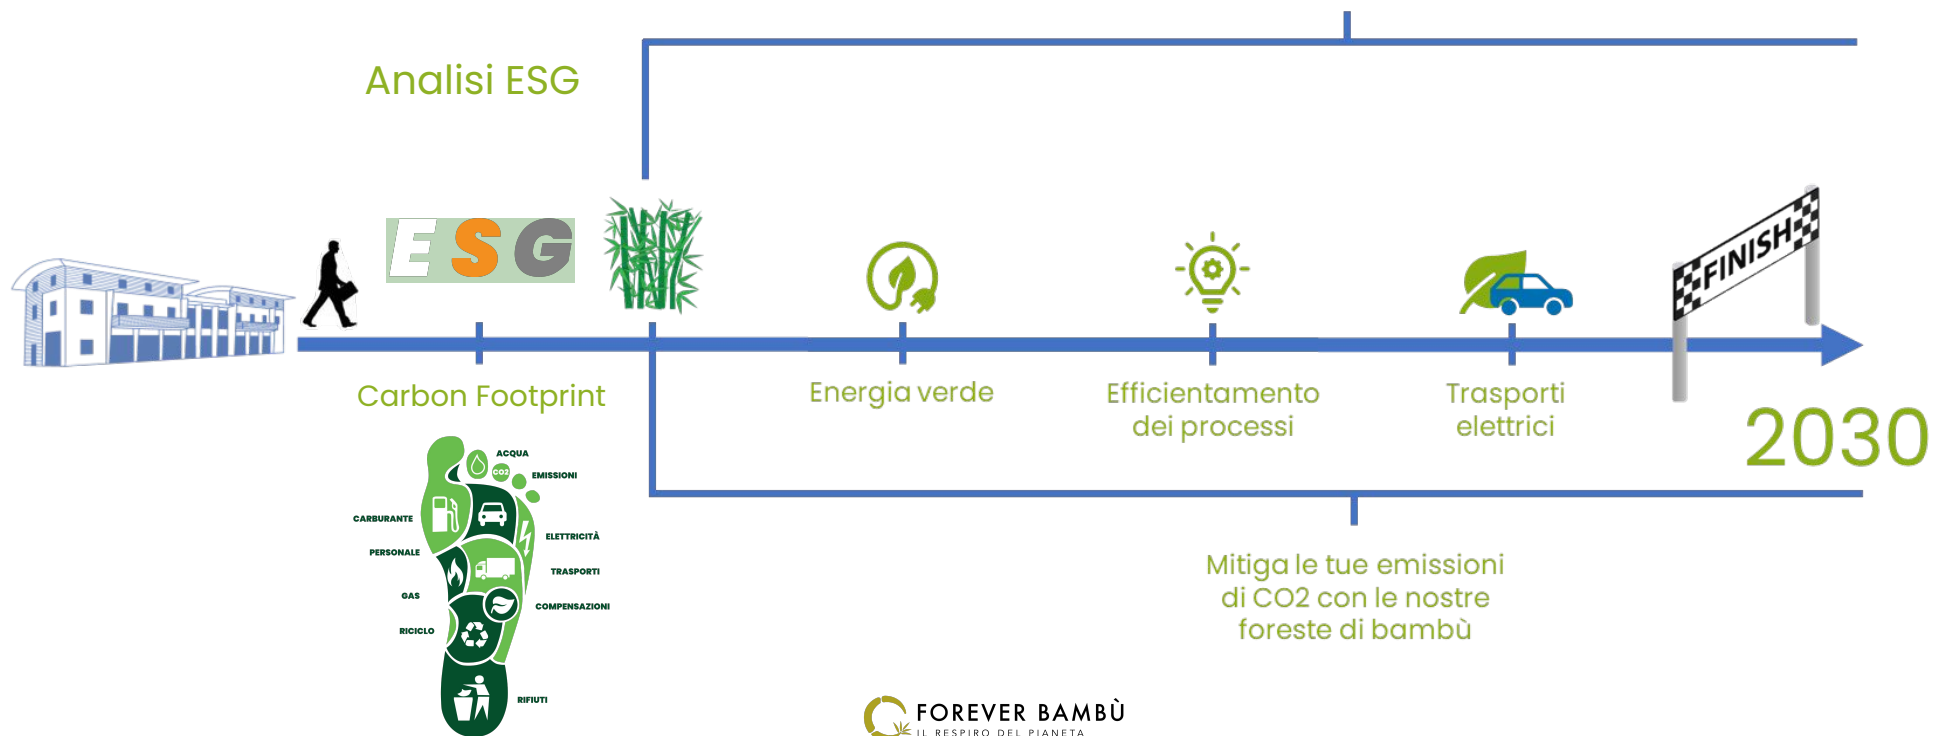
Analisi ESG

ESG

FINISH

Carbon Footprint

Energia verde

Efficientamento dei processi

Trasporti elettrici

2030

ACQUA
CO2
EMISSIONI
CARBURANTE
ELETTRICITÀ
PERSONALE
TRASPORTI
GAS
COMPENSAZIONI
RICICLO
RIFIUTI

Mitiga le tue emissioni di CO2 con le nostre foreste di bambù

FOREVER BAMBÙ
IL RESPIRO DEL PIANETA